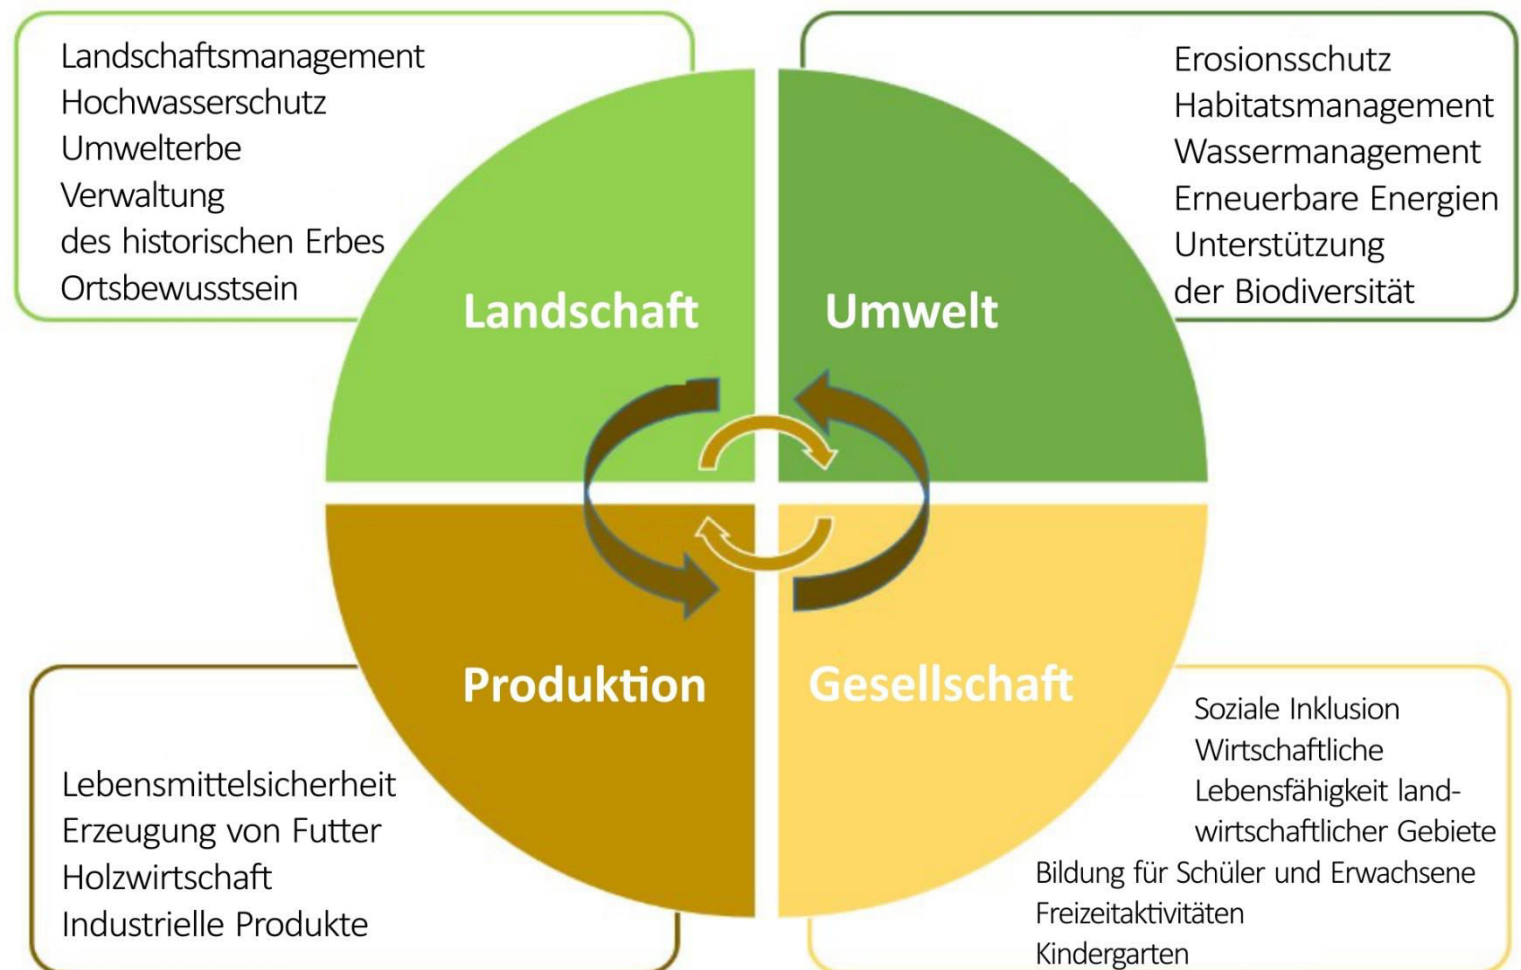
Landschaftsmanagement
Hochwasserschutz
Umwelterbe
Verwaltung
des historischen Erbes
Ortsbewusstsein

Erosionsschutz
Habitatsmanagement
Wassermanagement
Erneuerbare Energien
Unterstützung
der Biodiversität

Landschaft

Umwelt

Produktion

Gesellschaft

Lebensmittelsicherheit
Erzeugung von Futter
Holzwirtschaft
Industrielle Produkte

Soziale Inklusion
Wirtschaftliche
Lebensfähigkeit landwirtschaftlicher Gebiete
Bildung für Schüler und Erwachsene
Freizeitaktivitäten
Kindergarten